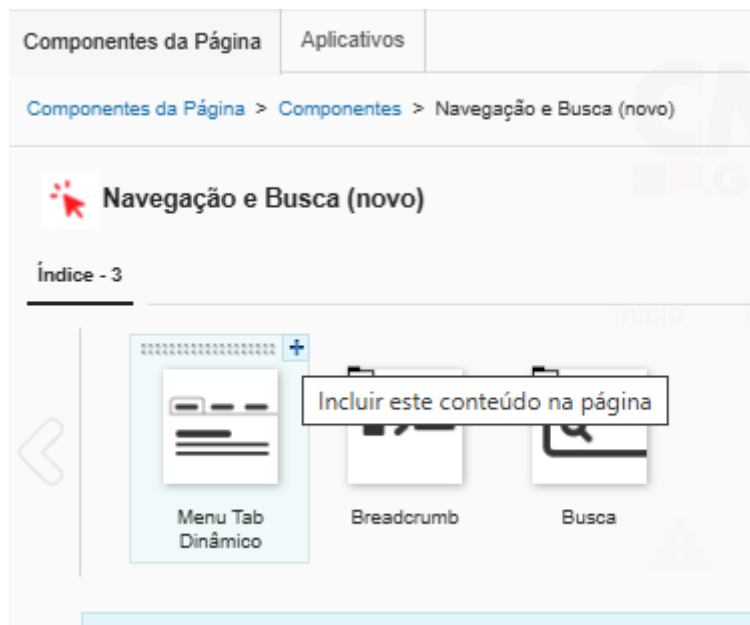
Componentes da Página | Aplicativos

Componentes da Página > Componentes > Navegação e Busca (novo)

Navegação e Busca (novo)

Índice - 3

+

Incluir este conteúdo na página

Menu Tab Dinâmico

Breadcrumb

Busca